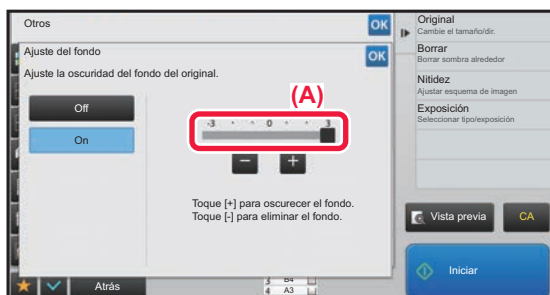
Otros

OK

Ajuste del fondo

OK

Ajuste la oscuridad del fondo del original.

Off

On

(A)

-3 0 3

−

+

Toque [+] para oscurecer el fondo.
Toque [-] para eliminar el fondo.

Original
Cambie el tamaño/dir.

Borrar
Borrar sombra alrededor

Nitidez
Ajustar esquema de imagen

Exposición
Seleccionar tipo/exposición

Vista previa

CA

Iniciar

Atrás

3 B4
4 A3